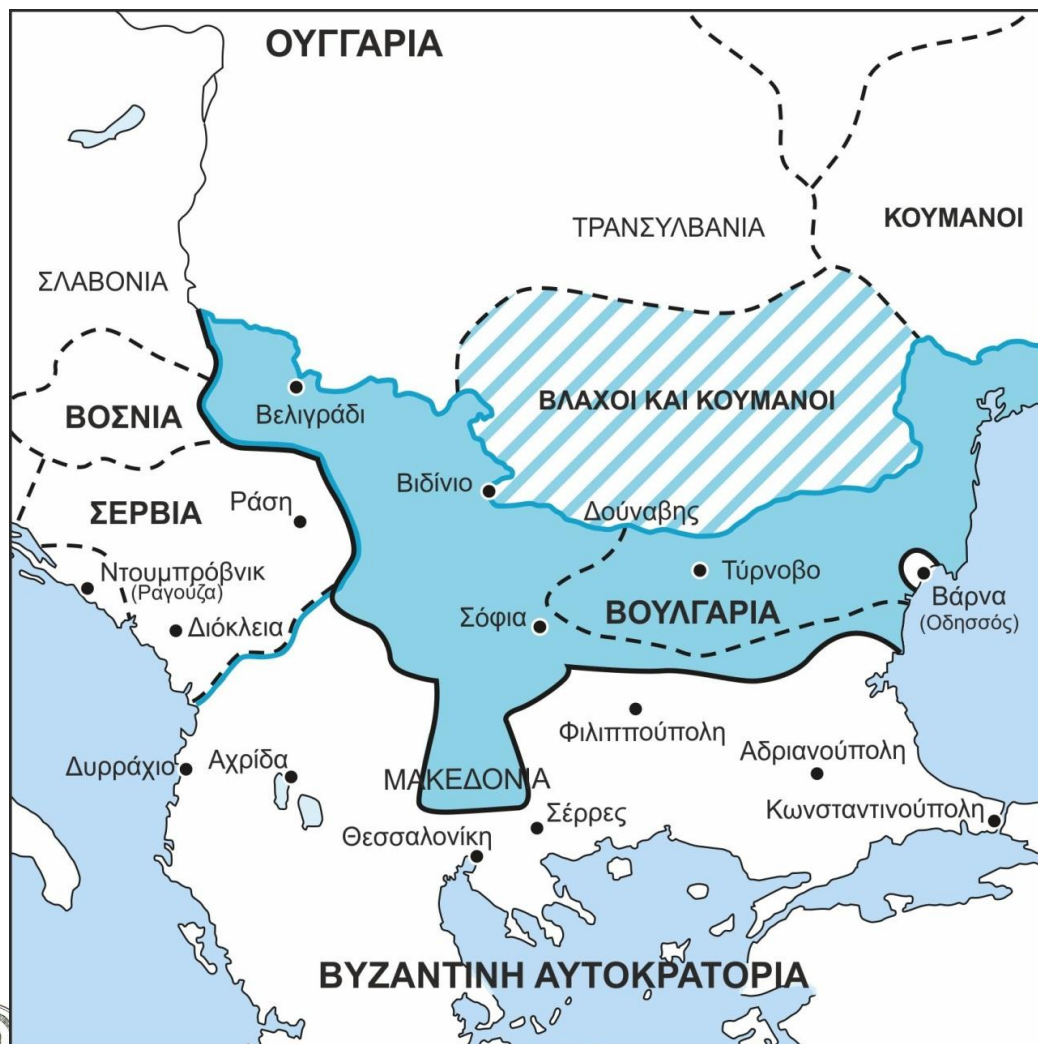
ΟΥΓΓΑΡΙΑ

ΚΟΥΜΑΝΟΙ

ΤΡΑΝΣΥΛΒΑΝΙΑ

ΣΛΑΒΟΝΙΑ

ΒΛΑΧΟΙ ΚΑΙ ΚΟΥΜΑΝΟΙ

ΒΟΣΝΙΑ

Βελιγράδι

Βιδίνιο

ΣΕΡΒΙΑ

Ράση

Δούναβης

Τύρνοβο

Ντουμπρόβνικ (Ραγούζα)

Βάρνα (Οδησσός)

Σόφια

ΒΟΥΛΓΑΡΙΑ

Διόκλεια

Φιλιππούπολη

Αδριανούπολη

Δυρράχιο

Αχρίδα

ΜΑΚΕΔΟΝΙΑ

Σέρρες

Κωνσταντινούπολη

Θεσσαλονίκη

ΒΥΖΑΝΤΙΝΗ ΑΥΤΟΚΡΑΤΟΡΙΑ